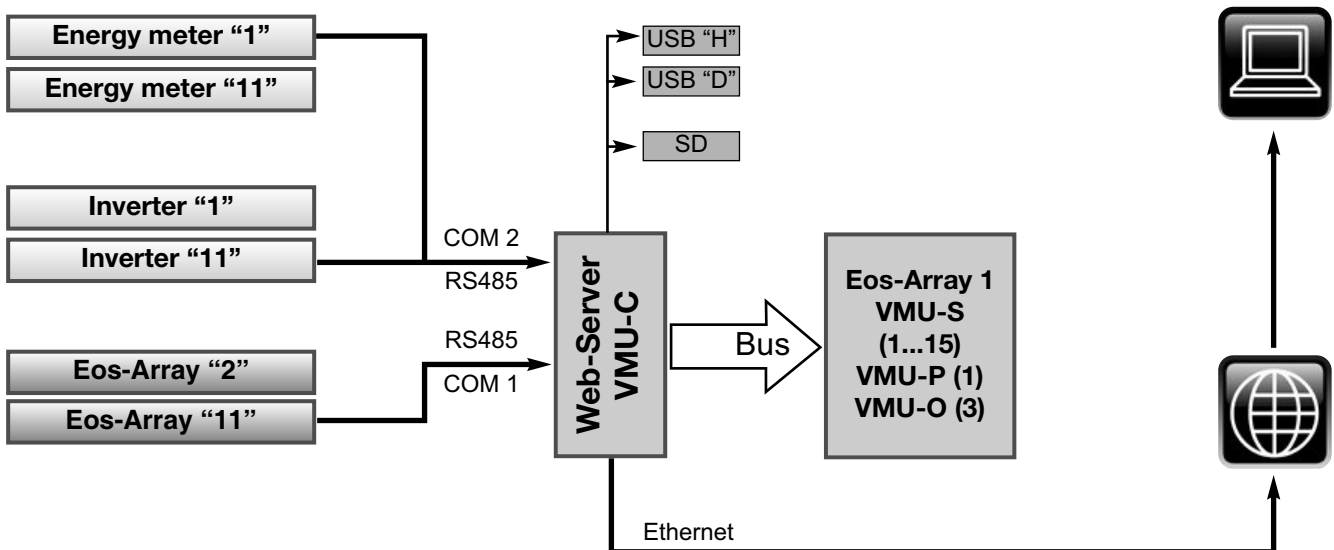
Energy meter “1”

Energy meter “11”

Inverter “1”

Inverter “11”

Eos-Array “2”

Eos-Array “11”

USB “H”

USB “D”

SD

COM 2

RS485

RS485

COM 1

Web-Server VMU-C

Bus

Eos-Array 1
VMU-S
(1...15)
VMU-P (1)
VMU-O (3)

Ethernet